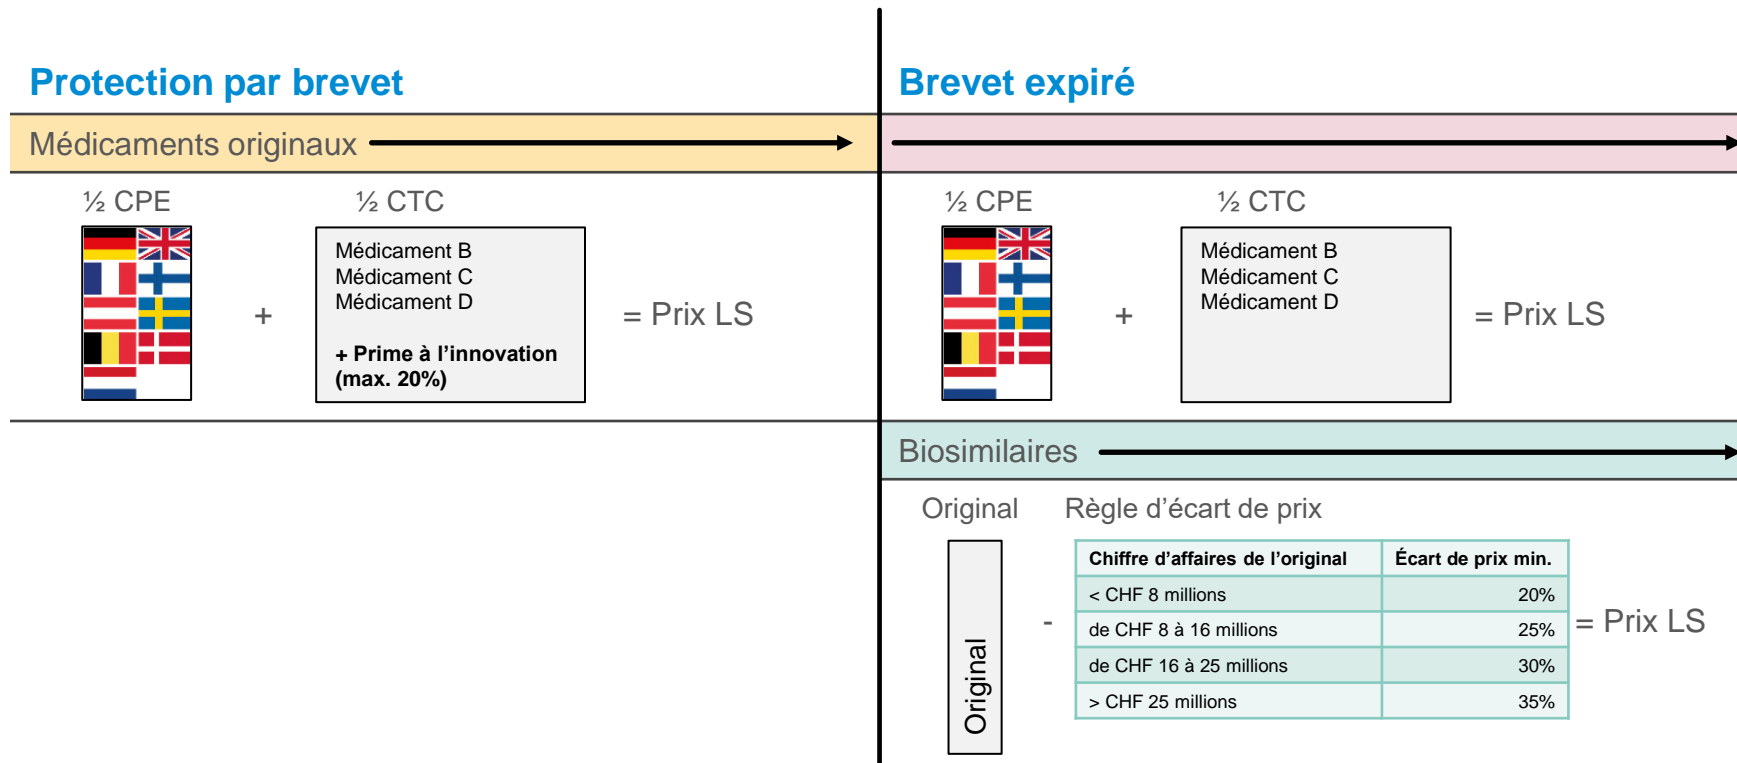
Protection par brevet

Médicaments originaux

½ CPE

½ CTC

Médicament B
Médicament C
Médicament D

+ Prime à l'innovation (max. 20%)

+

= Prix LS

Brevet expiré

½ CPE

½ CTC

Médicament B
Médicament C
Médicament D

+

= Prix LS

Biosimilaires

Original

Règle d'écart de prix

Original

-

| Chiffre d'affaires de l'original | Écart de prix min. |
|---|---|
| < CHF 8 millions | 20% |
| de CHF 8 à 16 millions | 25% |
| de CHF 16 à 25 millions | 30% |
| > CHF 25 millions | 35% |

= Prix LS